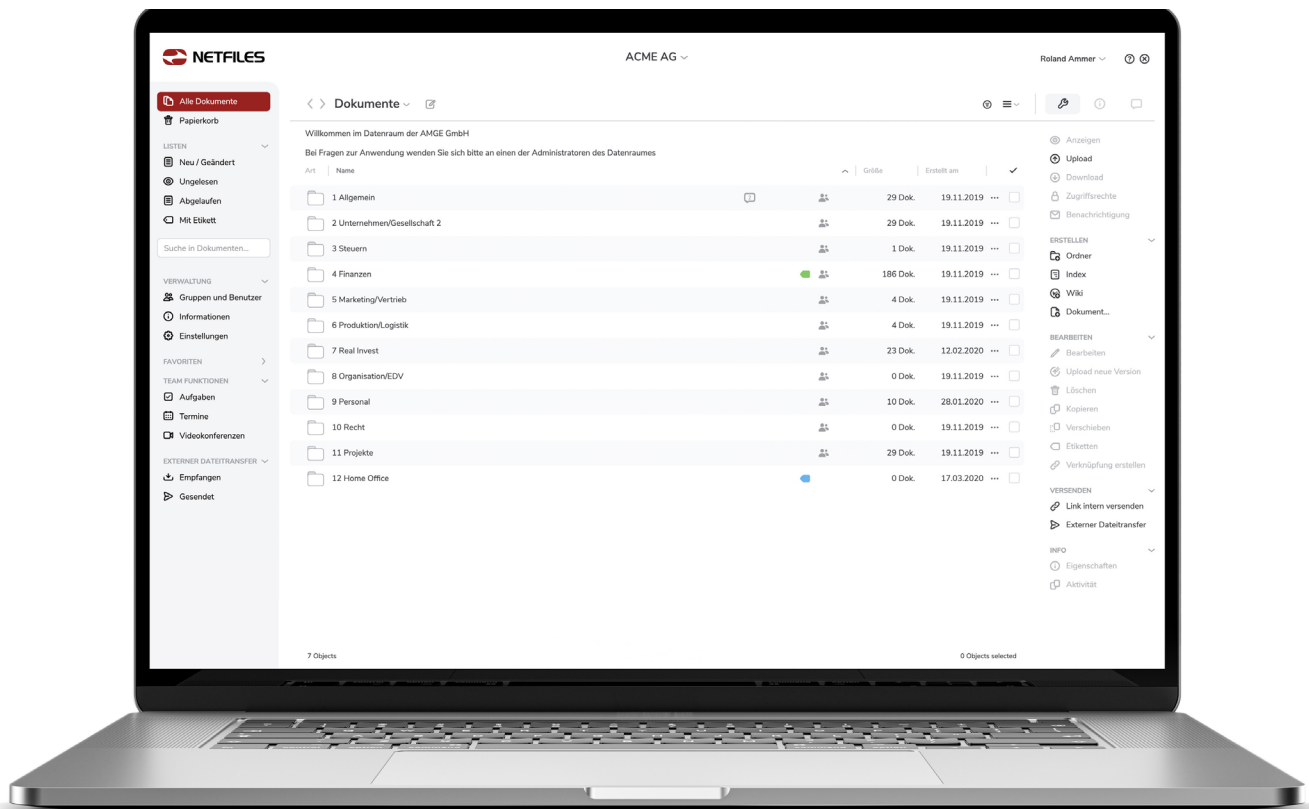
NETFILES

ACME AG

Roland Ammer

Alle Dokumente
Papierkorb

LISTEN
Neu / Geändert
Ungelesen
Abgelaufen
Mit Etikett

Suche in Dokumenten...

VERWALTUNG
Gruppen und Benutzer
Informationen
Einstellungen

FAVORITEN

TEAM FUNKTIONEN
Aufgaben
Termine
Videokonferenzen

EXTERNER DATEITRANSFER
Empfangen
Gesendet

Dokumente

Willkommen im Datenraum der AMGE GmbH

Bei Fragen zur Anwendung wenden Sie sich bitte an einen der Administratoren des Datenraumes

| Art | Name | Größe | Erstellt am |
|---|---|---|---|
| | 1 Allgemein | 29 Dok. | 19.11.2019 |
| | 2 Unternehmen/Gesellschaft 2 | 29 Dok. | 19.11.2019 |
| | 3 Steuern | 1 Dok. | 19.11.2019 |
| | 4 Finanzen | 186 Dok. | 19.11.2019 |
| | 5 Marketing/Vertrieb | 4 Dok. | 19.11.2019 |
| | 6 Produktion/Logistik | 4 Dok. | 19.11.2019 |
| | 7 Real Invest | 23 Dok. | 12.02.2020 |
| | 8 Organisation/EDV | 0 Dok. | 19.11.2019 |
| | 9 Personal | 10 Dok. | 28.01.2020 |
| | 10 Recht | 0 Dok. | 19.11.2019 |
| | 11 Projekte | 29 Dok. | 19.11.2019 |
| | 12 Home Office | 0 Dok. | 17.03.2020 |

7 Objects

0 Objects selected

Anzeigen
Upload
Download
Zugriffsrechte
Benachrichtigung

ERSTELLEN
Ordner
Index
Wiki
Dokument...

BEARBEITEN
Bearbeiten
Upload neue Version
Löschen
Kopieren
Verschieben
Etiketten
Verknüpfung erstellen

VERSENDEN
Link intern versenden
Externer Dateitransfer

INFO
Eigenschaften
Aktivität